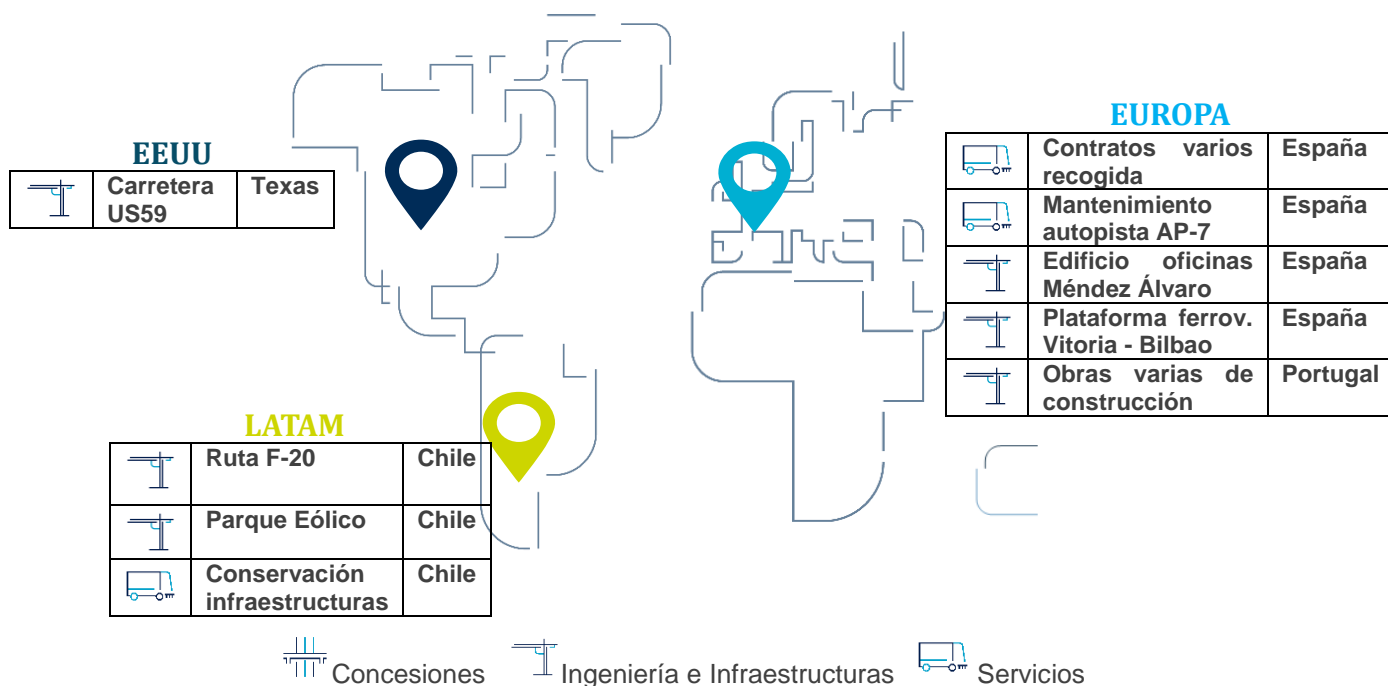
EEUU

| | Carretera US59 | Texas |
|---|---|---|

EUROPA

| | Contratos varios recogida | España |
|---|---|---|
| | Mantenimiento autopista AP-7 | España |
| | Edificio oficinas Méndez Álvaro | España |
| | Plataforma ferrov. Vitoria - Bilbao | España |
| | Obras varias de construcción | Portugal |

LATAM

| | Ruta F-20 | Chile |
|---|---|---|
| | Parque Eólico | Chile |
| | Conservación infraestructuras | Chile |

Concesiones Ingeniería e Infraestructuras Servicios